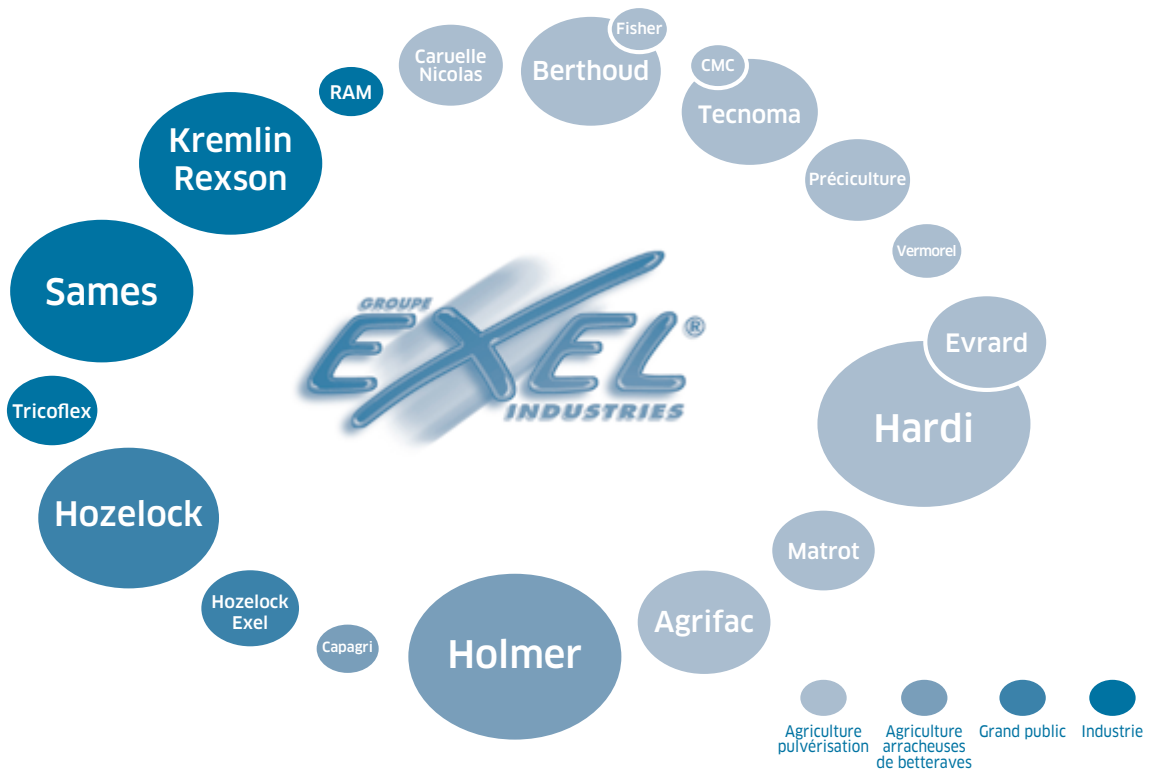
Caruelle Nicolas

Fisher

Berthoud

RAM

CMC

Tecnoma

Kremlin Rexson

Préciculture

Vermorel

Sames

GROUPE

EXEL®

INDUSTRIES

Evrard

Hardi

Tricoflex

Hozelock

Matrot

Hozelock Exel

Agrifac

Capagri

Holmer

Agriculture pulvérisation

Agriculture arracheuses de betteraves

Grand public

Industrie